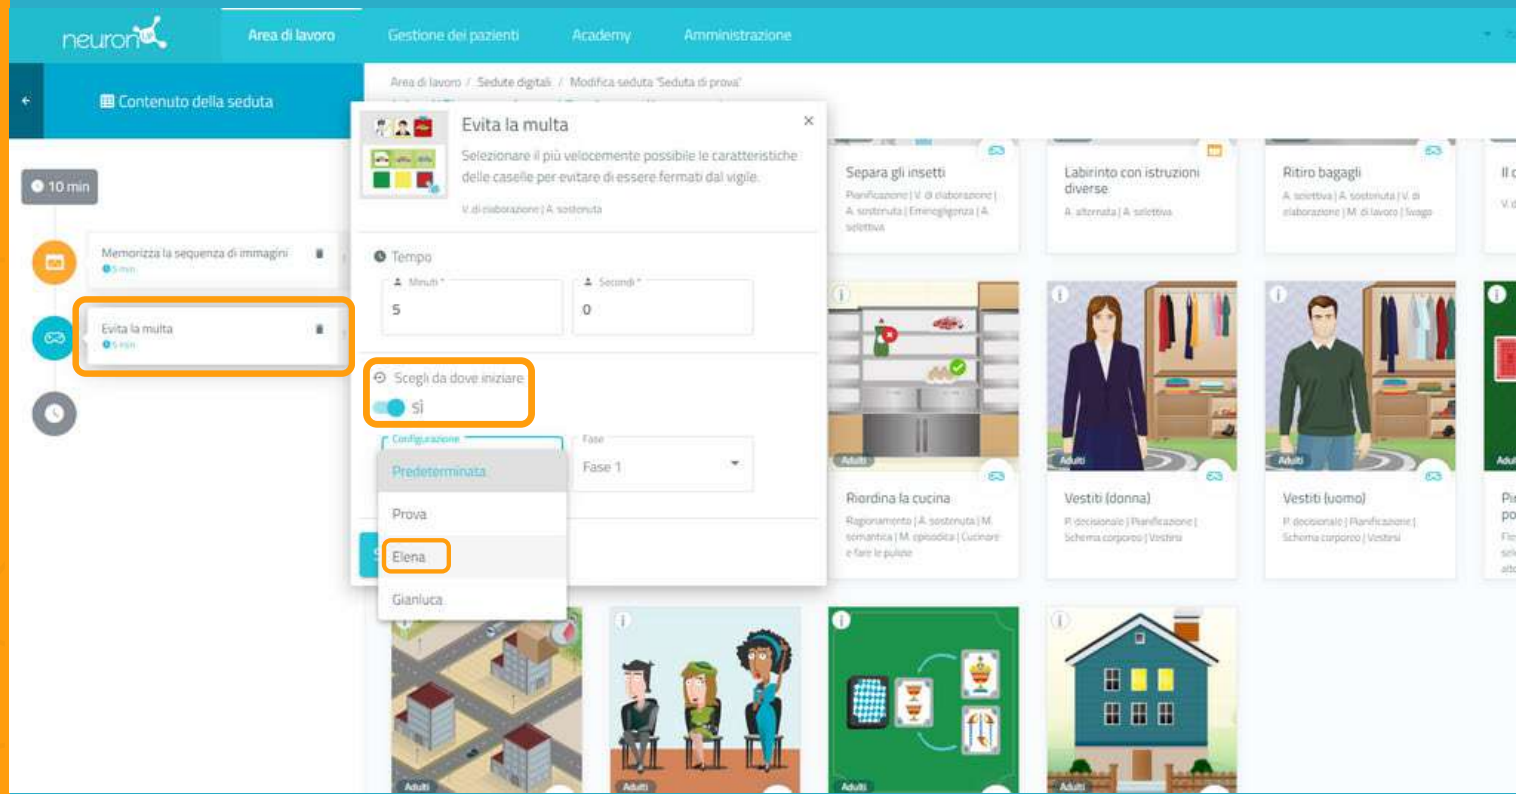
neuron

Area di lavoro
Gestione dei pazienti
Academy
Amministrazione

Contenuto della seduta

10 min

Memorizza la sequenza di immagini
5 min

Evita la multa
5 min

Area di lavoro / Sedute digitali / Modifica seduta 'Seduta di prova'

Evita la multa
×
Selezionare il più velocemente possibile le caratteristiche delle caselle per evitare di essere fermati dal vigile.
V. di elaborazione | A. sostenuta

Tempo
Minuti *
5
Secondi *
0

Scegli da dove iniziare
Sì

Configurazione
Predeterminata
Prova
Elena
Gianluca

Fase
Fase 1

Separa gli insetti
Pianificazione | V. di elaborazione | A. sostenuta | Emineglegenza | A. selettiva

Labirinto con istruzioni diverse
A. alternata | A. selettiva

Ritiro bagagli
A. selettiva | A. sostenuta | V. di elaborazione | M. di lavoro | Svago

Adulti
Riordina la cucina
Ragionamento | A. sostenuta | M. semantica | M. episodica | Cucinare e fare le pulizie

Adulti
Vestiti (donna)
P. decisionale | Pianificazione | Schema corporeo | Vestirsi

Adulti
Vestiti (uomo)
P. decisionale | Pianificazione | Schema corporeo | Vestirsi

Adulti
Adulti
Adulti
Adulti